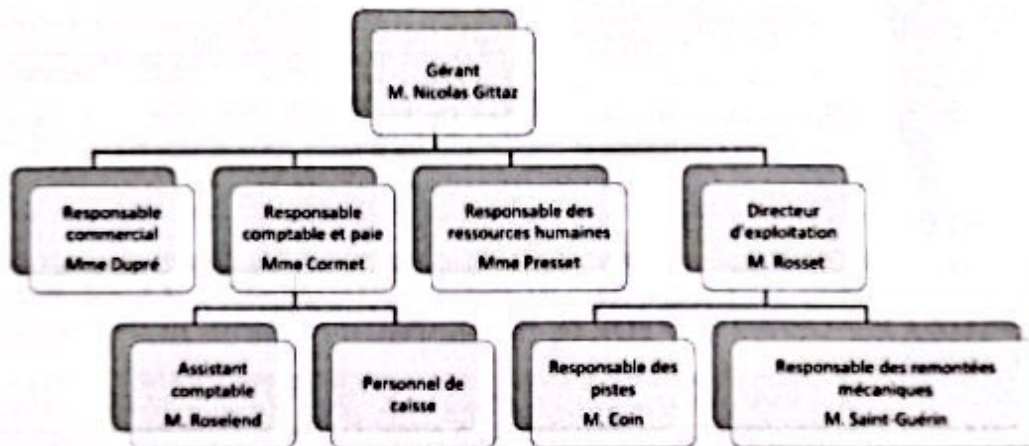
Gérant
M. Nicolas Gittaz

Responsable commercial
Mme Dupré

Responsable comptable et paie
Mme Cormet

Responsable des ressources humaines
Mme Presset

Directeur d'exploitation
M. Rosset

Assistant comptable
M. Roselend

Personnel de caisse

Responsable des pistes
M. Coin

Responsable des remontées mécaniques
M. Saint-Guérin